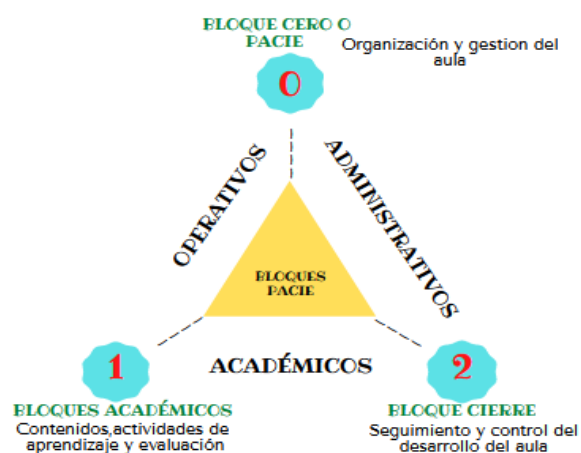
BLOQUE CERO O PACIE

Organización y gestion del aula

0

OPERATIVOS

ADMINISTRATIVOS

BLOQUES PACIE

1

ACADÉMICOS

2

BLOQUES ACADÉMICOS

Contenidos,actividades de aprendizaje y evaluación

BLOQUE CIERRE

Seguimiento y control del desarrollo del aula